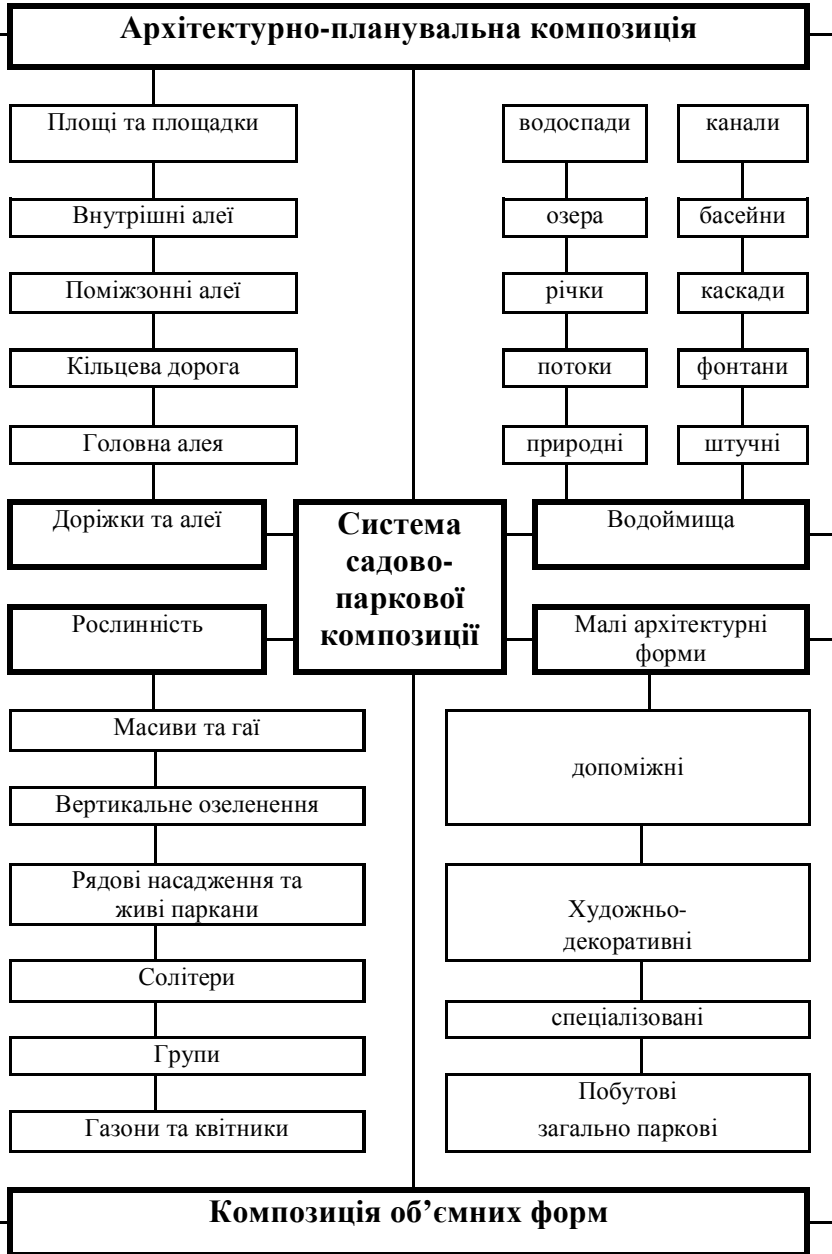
Архітектурно-планувальна композиція

Площі та площадки

Внутрішні алеї

Поміжзонні алеї

Кільцева дорога

Головна алея

Доріжки та алеї

водоспади

озера

річки

потоки

природні

канали

басейни

каскади

фонтани

штучні

Водоймища

Система садово-паркової композиції

Рослинність

Масиви та гаї

Вертикальне озеленення

Рядові насадження та живі паркани

Солітери

Групи

Газони та квітники

Малі архітектурні форми

допоміжні

Художньо-декоративні

спеціалізовані

Побутові загально паркові

Композиція об'ємних форм